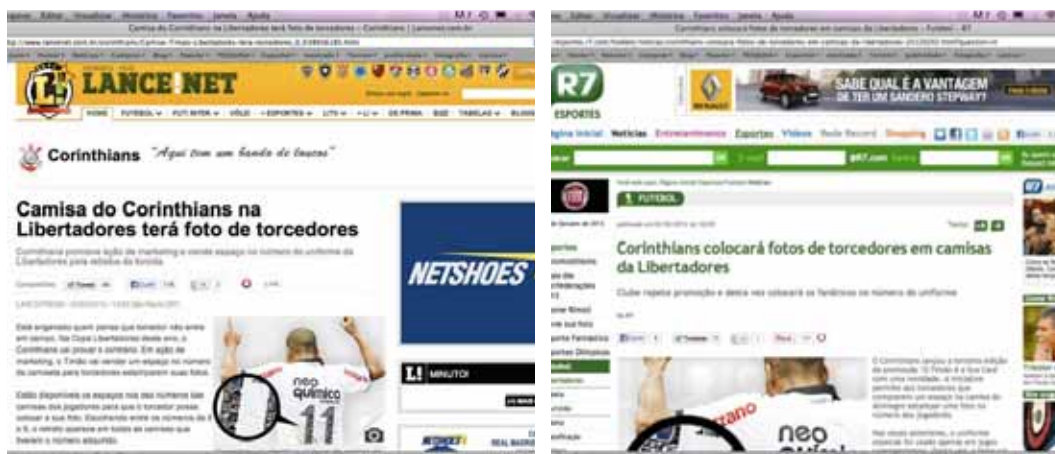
LANCE!NET

Corinthians "Aqui tem um bando de loucos"

Camisa do Corinthians na Libertadores terá foto de torcedores

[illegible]

NETSHOES

L! MINUTO!

neo química

11

R7 ESPORTES

SABE QUAL É A VANTAGEM DE TER UM SANDERO STEPWAY?

RENAULT

Página Inicial Notícias Entretenimento Esportes Vídeos Rede Record Shopping

FUTEBOL

Corinthians colocará fotos de torcedores em camisas da Libertadores

Clube repete promoção e desta vez colocará os fanáticos no número do uniforme

neo química